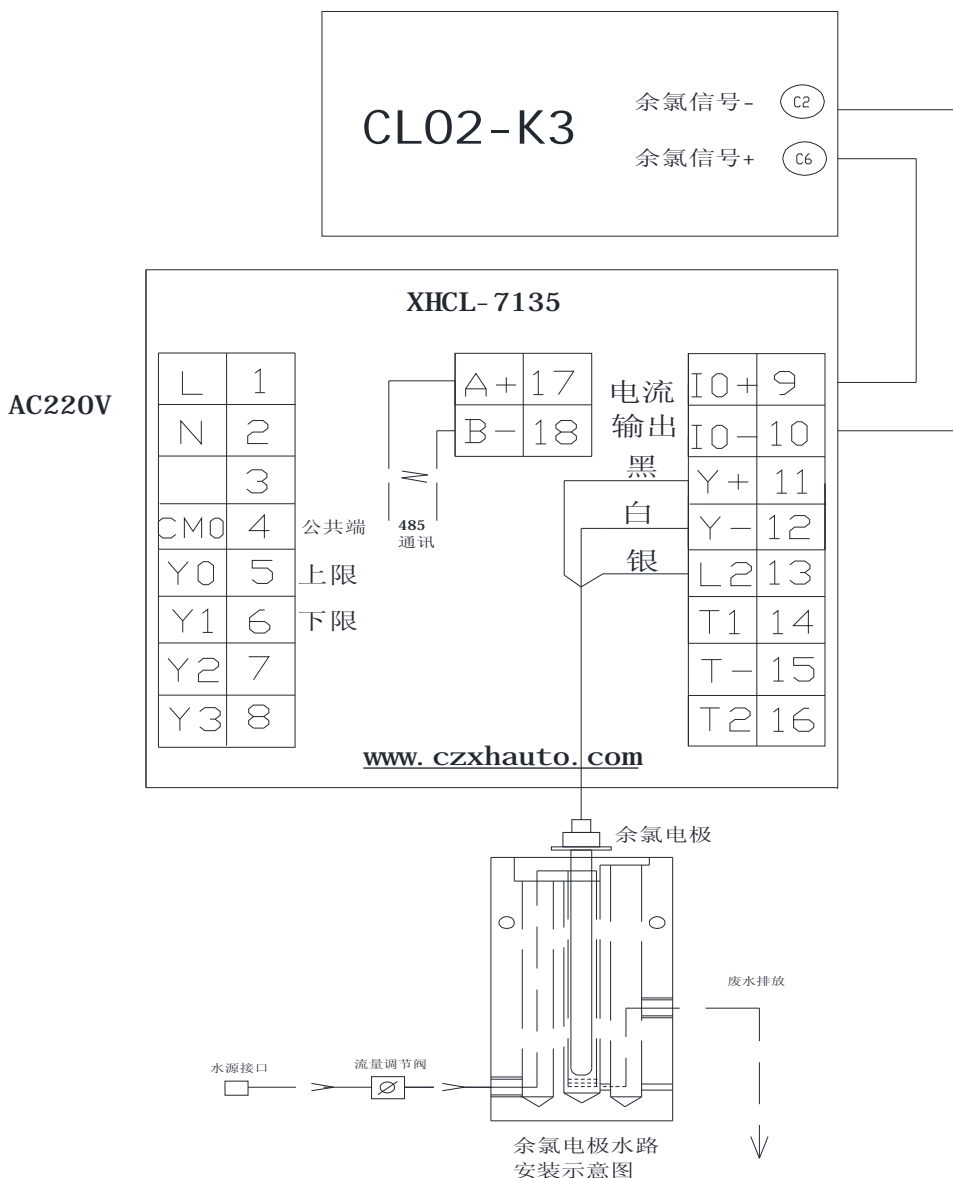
CLO2-K3

余氯信号- C2
余氯信号+ C6

XHCL-7135

AC220V

| L | 1 |
|---|---|
| N | 2 |
| | 3 |
| CM0 | 4 |
| Y0 | 5 |
| Y1 | 6 |
| Y2 | 7 |
| Y3 | 8 |

公共端
上限
下限

| A+ | 17 |
|---|---|
| B- | 18 |

485
通讯

| I0+ | 9 |
|---|---|
| I0- | 10 |
| Y+ | 11 |
| Y- | 12 |
| L2 | 13 |
| T1 | 14 |
| T- | 15 |
| T2 | 16 |

电流
输出
黑
白
银

www.czxhauto.com

余氯电极

废水排放

水源接口
流量调节阀

余氯电极水路
安装示意图